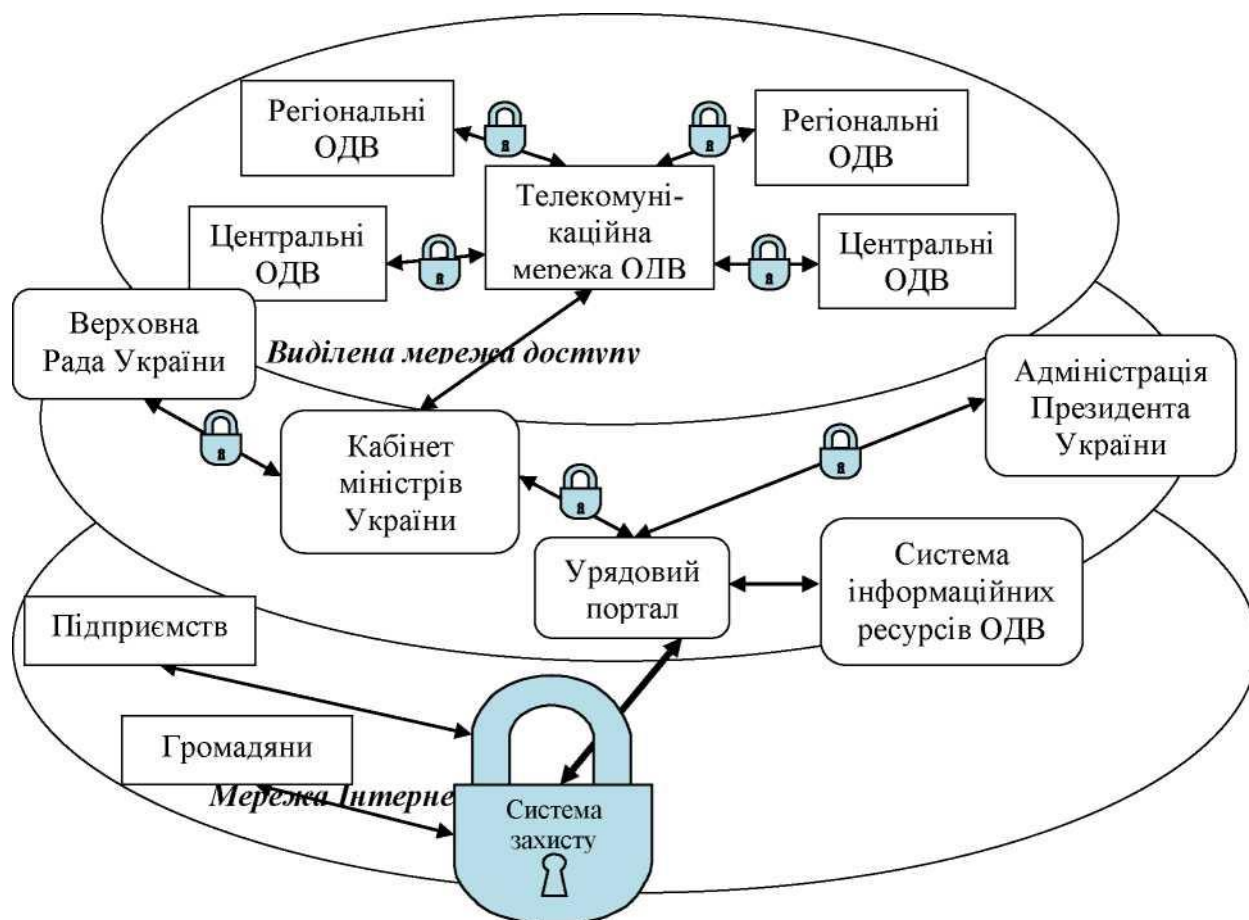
Регіональні ОДВ

Регіональні ОДВ

Телекомуні-каційна мережа ОДВ

Центральні ОДВ

Центральні ОДВ

Верховна Рада України

Виділена мережа доступу

Адміністрація Президента України

Кабінет міністрів України

Урядовий портал

Система інформаційних ресурсів ОДВ

Підприємств

Громадяни

Мережа Інтерне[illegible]

Система захисту